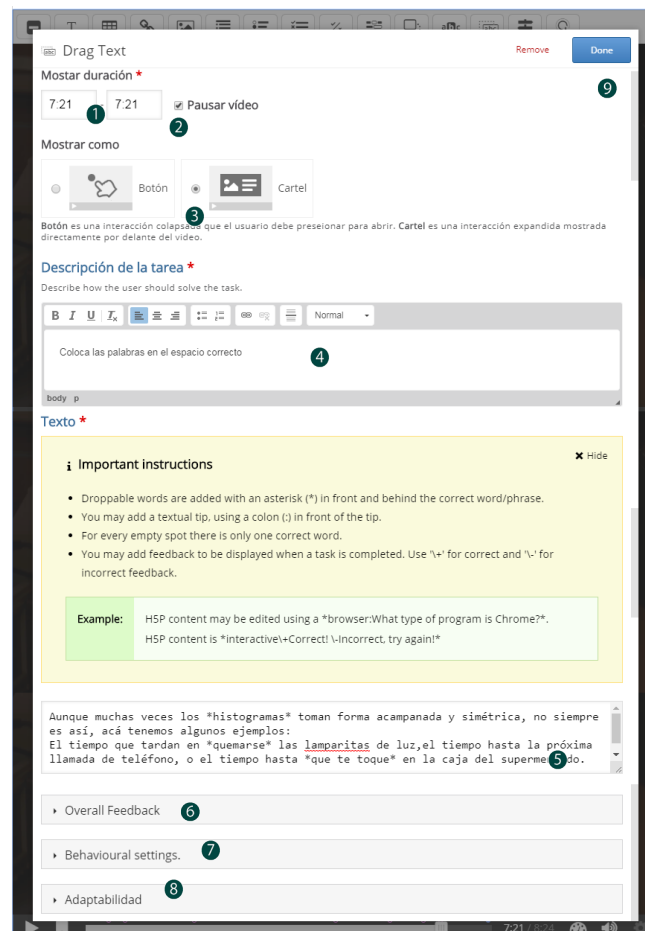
Drag Text

Remove

Done

9

Mostar duración *

7:21

1

7:21

Pausar vídeo

2

Mostrar como

Botón

Cartel

3

Botón es una interacción colapsada que el usuario debe presionar para abrir. Cartel es una interacción expandida mostrada directamente por delante del vídeo.

Descripción de la tarea *

Describe how the user should solve the task.

Normal

Coloca las palabras en el espacio correcto

4

body p

Texto *

Hide

Important instructions

- Droppable words are added with an asterisk (*) in front and behind the correct word/phrase.
- You may add a textual tip, using a colon (:) in front of the tip.
- For every empty spot there is only one correct word.
- You may add feedback to be displayed when a task is completed. Use '\+' for correct and '\-' for incorrect feedback.

| Example: | H5P content may be edited using a *browser:What type of program is Chrome?*. H5P content is *interactive\+Correct! \-Incorrect, try again!* |
|---|---|

Aunque muchas veces los *histogramas* toman forma acampanada y simétrica, no siempre es así, acá tenemos algunos ejemplos:
El tiempo que tardan en *quemarse* las lamparitas de luz,el tiempo hasta la próxima llamada de teléfono, o el tiempo hasta *que te toque* en la caja del superme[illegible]do.

5

Overall Feedback

6

Behavioural settings.

7

Adaptabilidad

8

7:21 / 8:24